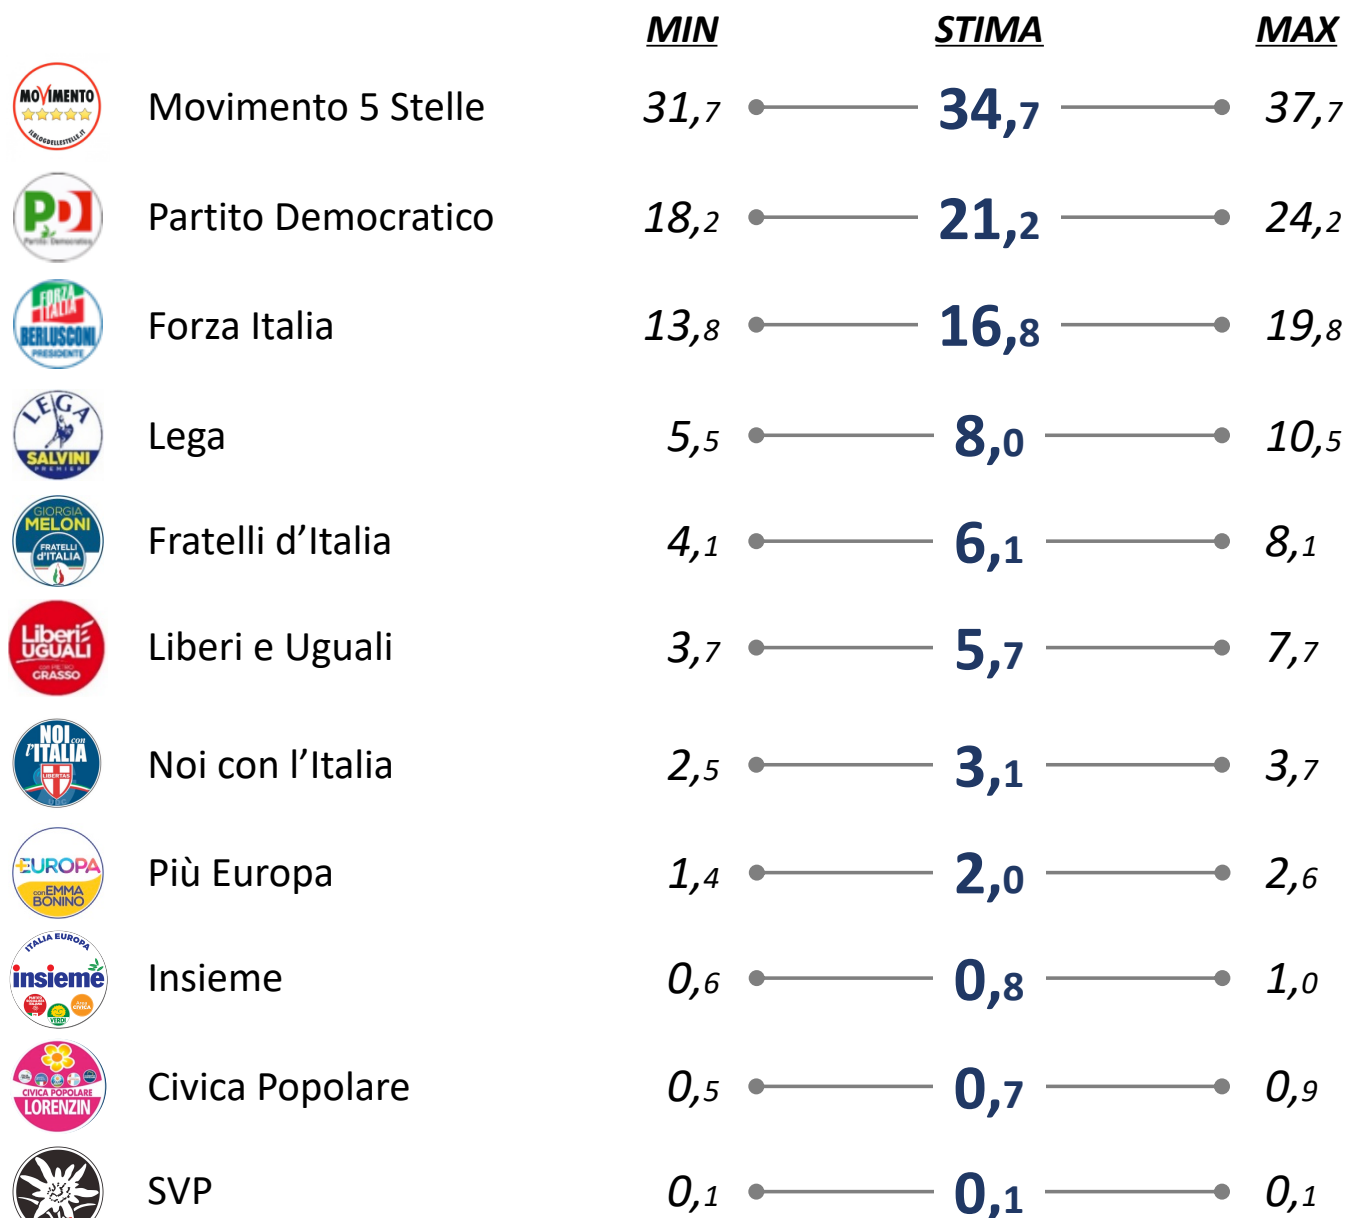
| | MIN | STIMA | MAX |
|---|---|---|---|
| Movimento 5 Stelle | 31,7 | 34,7 | 37,7 |
| Partito Democratico | 18,2 | 21,2 | 24,2 |
| Forza Italia | 13,8 | 16,8 | 19,8 |
| Lega | 5,5 | 8,0 | 10,5 |
| Fratelli d'Italia | 4,1 | 6,1 | 8,1 |
| Liberi e Uguali | 3,7 | 5,7 | 7,7 |
| Noi con l'Italia | 2,5 | 3,1 | 3,7 |
| Più Europa | 1,4 | 2,0 | 2,6 |
| Insieme | 0,6 | 0,8 | 1,0 |
| Civica Popolare | 0,5 | 0,7 | 0,9 |
| SVP | 0,1 | 0,1 | 0,1 |